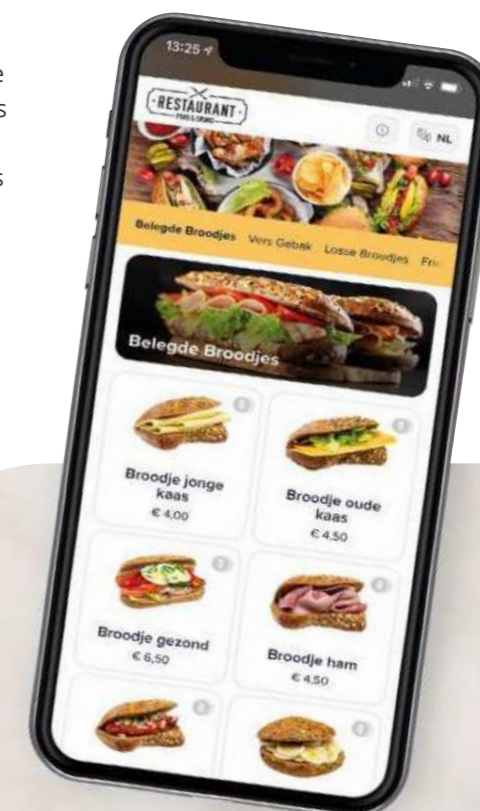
e
s

s

13:25

RESTAURANT
FOOD & DRINKS

NL

Belegde Broodjes Vers Gebak Losse Broodjes Fri

Belegde Broodjes

Broodje jonge kaas
€ 4,00

Broodje oude kaas
€ 4,50

Broodje gezond
€ 6,50

Broodje ham
€ 4,50